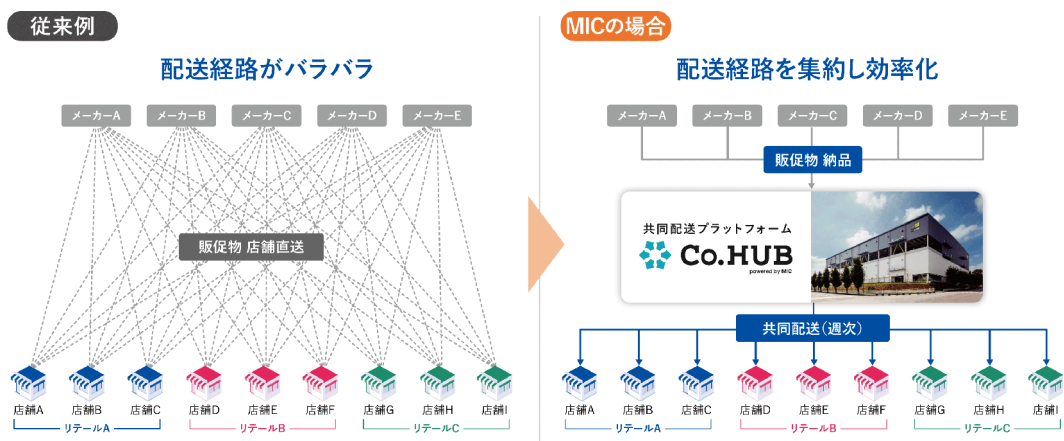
従来例

配送経路がバラバラ

メーカーA メーカーB メーカーC メーカーD メーカーE

販促物 店舗直送

店舗A 店舗B 店舗C 店舗D 店舗E 店舗F 店舗G 店舗H 店舗I

リテールA リテールB リテールC

MICの場合

配送経路を集約し効率化

メーカーA メーカーB メーカーC メーカーD メーカーE

販促物 納品

共同配送プラットフォーム

Co.HUB

powered by MIC

共同配送（週次）

店舗A 店舗B 店舗C 店舗D 店舗E 店舗F 店舗G 店舗H 店舗I

リテールA リテールB リテールC